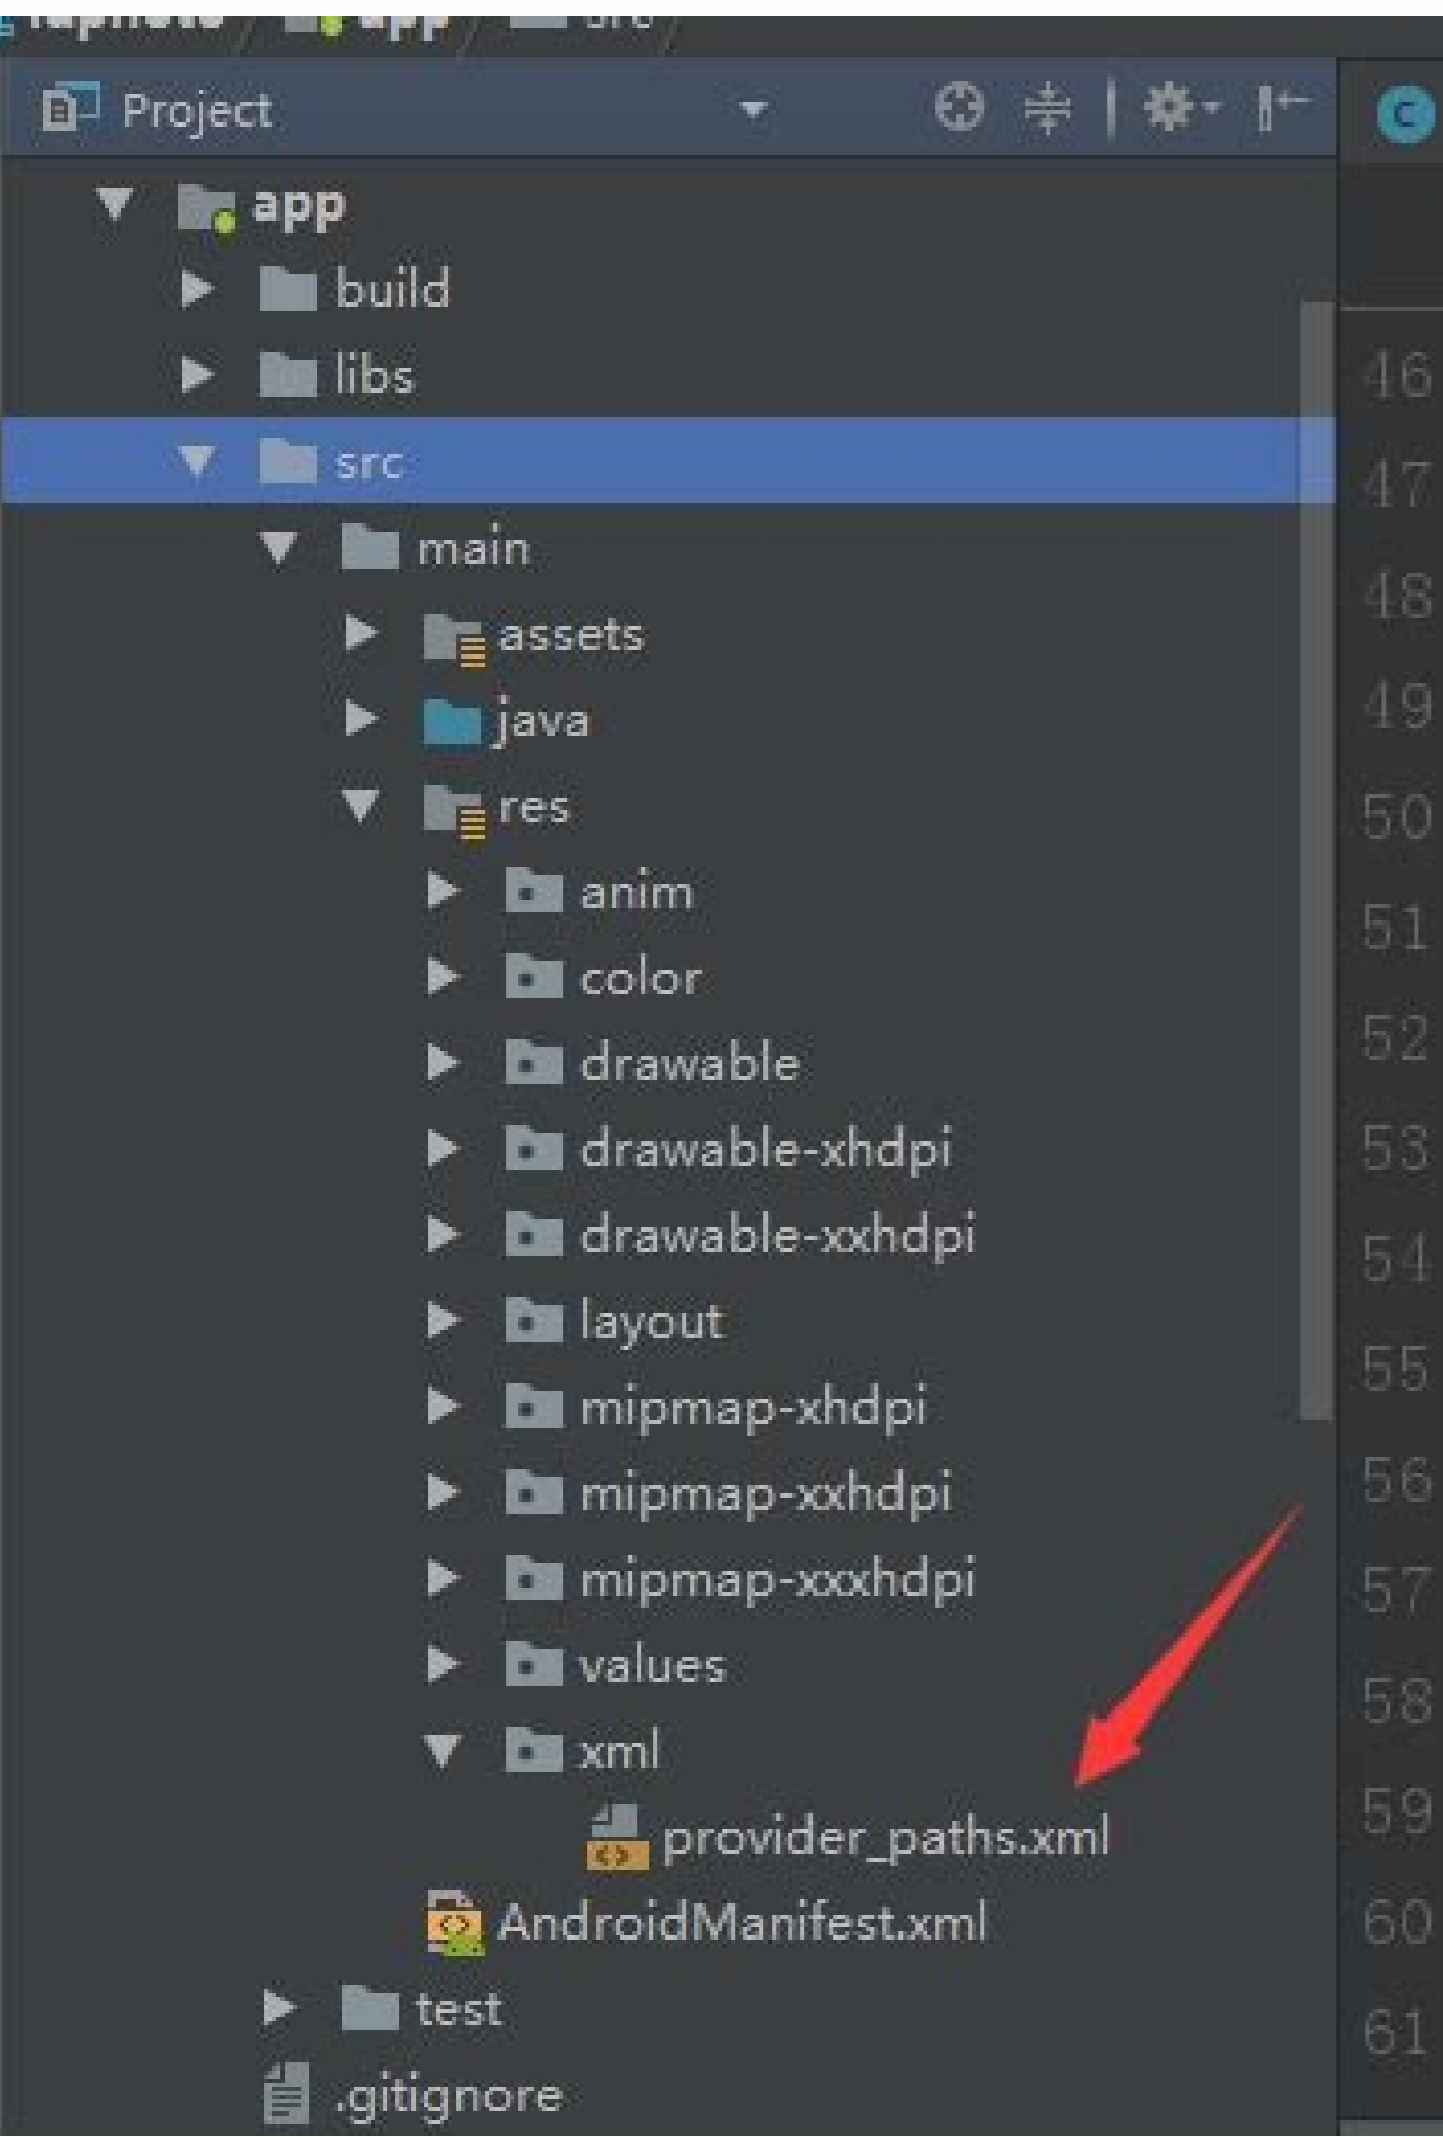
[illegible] / app / src

Project

app
build
libs
src
main
assets
java
res
anim
color
drawable
drawable-xhdpi
drawable-xxhdpi
layout
mipmap-xhdpi
mipmap-xxhdpi
mipmap-xxxhdpi
values
xml
provider_paths.xml
AndroidManifest.xml
test
.gitignore

46
47
48
49
50
51
52
53
54
55
56
57
58
59
60
61